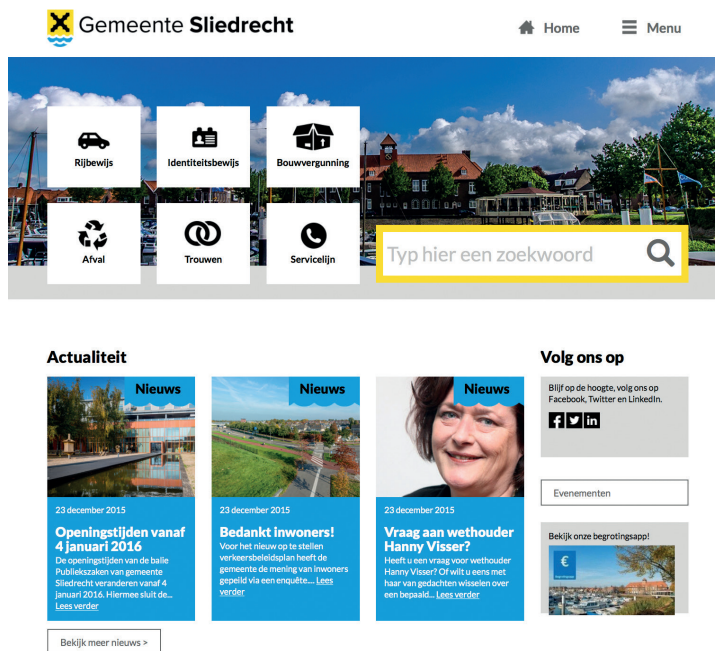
Gemeente Sliedrecht

Home

Menu

Rijbewijs

Identiteitsbewijs

Bouwvergunning

Afval

Trouwen

Servicelijn

Typ hier een zoekwoord

Actualiteit

Nieuws

23 december 2015

Openingstijden vanaf 4 januari 2016

De openingstijden van de balie Publiekszaken van gemeente Sliedrecht veranderen vanaf 4 januari 2016. Hiermee sluit de... Lees verder

Nieuws

23 december 2015

Bedankt inwoners!

Voor het nieuw op te stellen verkeersbeleidsplan heeft de gemeente de mening van inwoners gepeild via een enquête... Lees verder

Nieuws

23 december 2015

Vraag aan wethouder Hanny Visser?

Heeft u een vraag voor wethouder Hanny Visser? Of wilt u eens met haar van gedachten wisselen over een bepaald... Lees verder

Bekijk meer nieuws >

Volg ons op

Blijf op de hoogte, volg ons op Facebook, Twitter en LinkedIn.

Evenementen

Bekijk onze begrotingsapp!